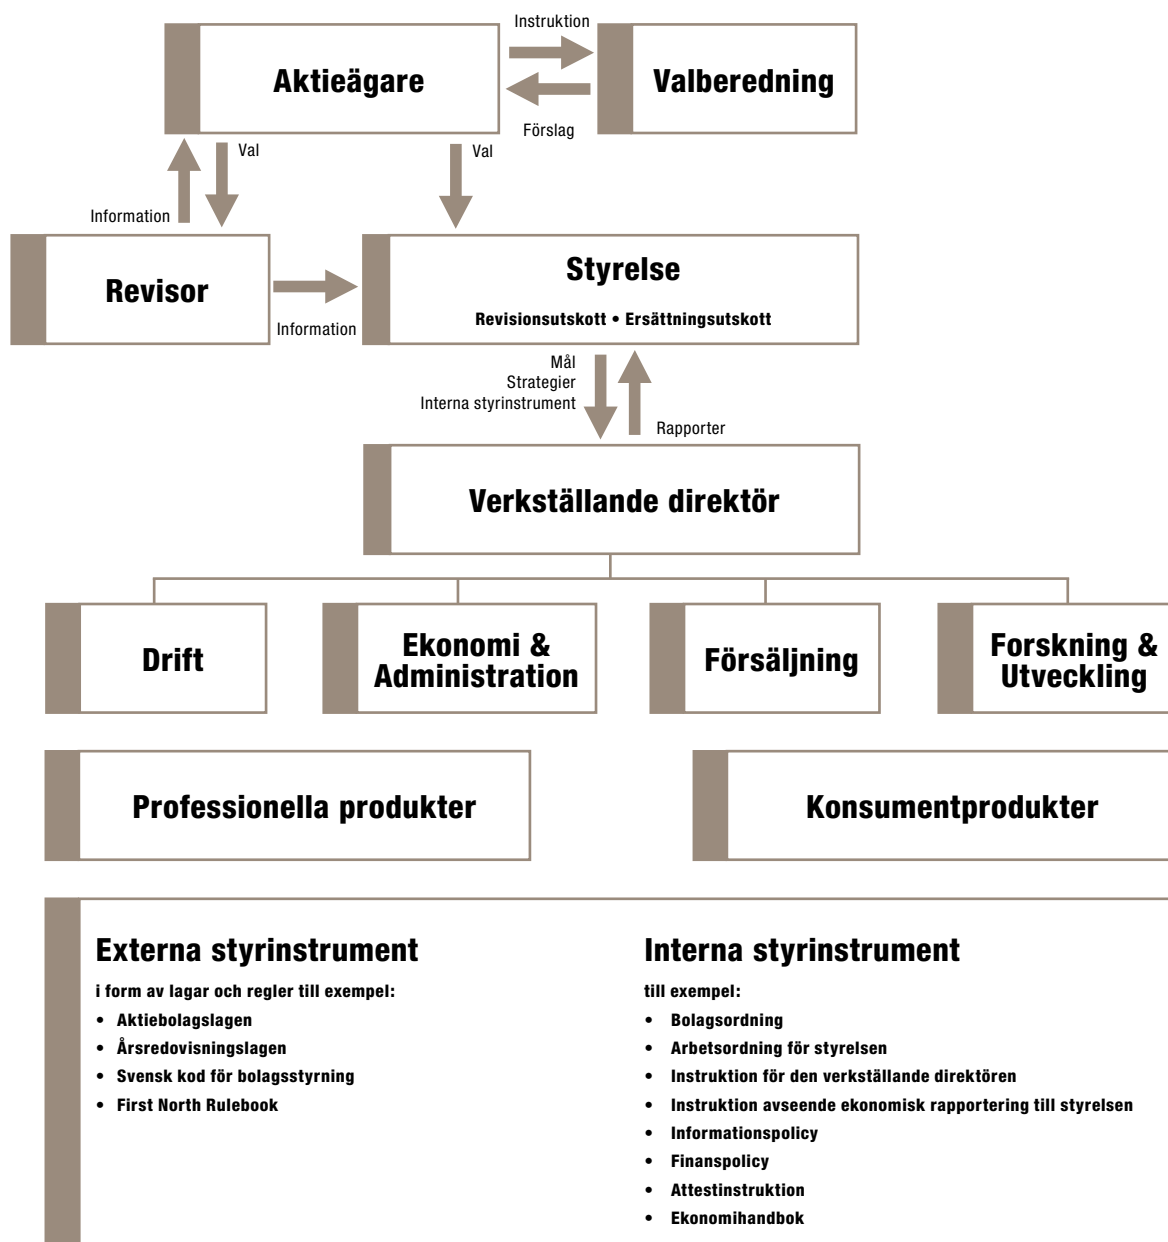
Instruktion

Aktieägare

Valberedning

Förslag

Val

Val

Information

Revisor

Information

Styrelse

Revisionsutskott • Ersättningsutskott

Mål
Strategier
Interna styrinstrument

Rapporter

Verkställande direktör

Drift

Ekonomi & Administration

Försäljning

Forskning & Utveckling

Professionella produkter

Konsumentprodukter

Externa styrinstrument

i form av lagar och regler till exempel:

- Aktiebolagslagen
- Årsredovisningslagen
- Svensk kod för bolagsstyrning
- First North Rulebook

Interna styrinstrument

till exempel:

- Bolagsordning
- Arbetsordning för styrelsen
- Instruktion för den verkställande direktören
- Instruktion avseende ekonomisk rapportering till styrelsen
- Informationspolicy
- Finanspolicy
- Attestinstruktion
- Ekonomihandbok